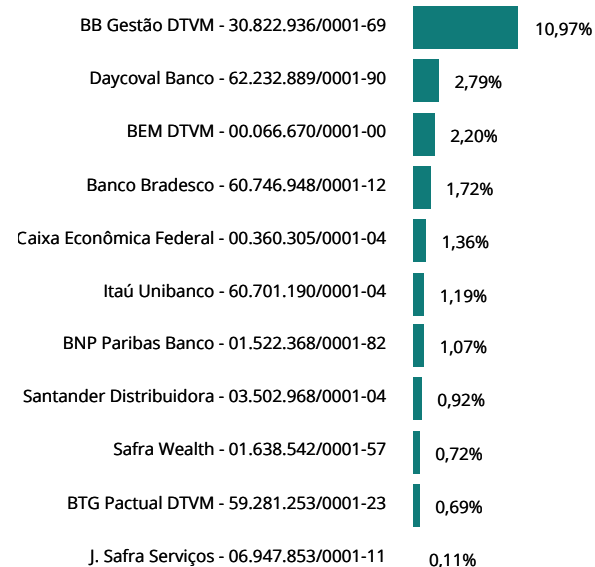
BB Gestão DTVM - 30.822.936/0001-69 10,97%

Daycoval Banco - 62.232.889/0001-90 2,79%

BEM DTVM - 00.066.670/0001-00 2,20%

Banco Bradesco - 60.746.948/0001-12 1,72%

Caixa Econômica Federal - 00.360.305/0001-04 1,36%

Itaú Unibanco - 60.701.190/0001-04 1,19%

BNP Paribas Banco - 01.522.368/0001-82 1,07%

Santander Distribuidora - 03.502.968/0001-04 0,92%

Safra Wealth - 01.638.542/0001-57 0,72%

BTG Pactual DTVM - 59.281.253/0001-23 0,69%

J. Safra Serviços - 06.947.853/0001-11 0,11%